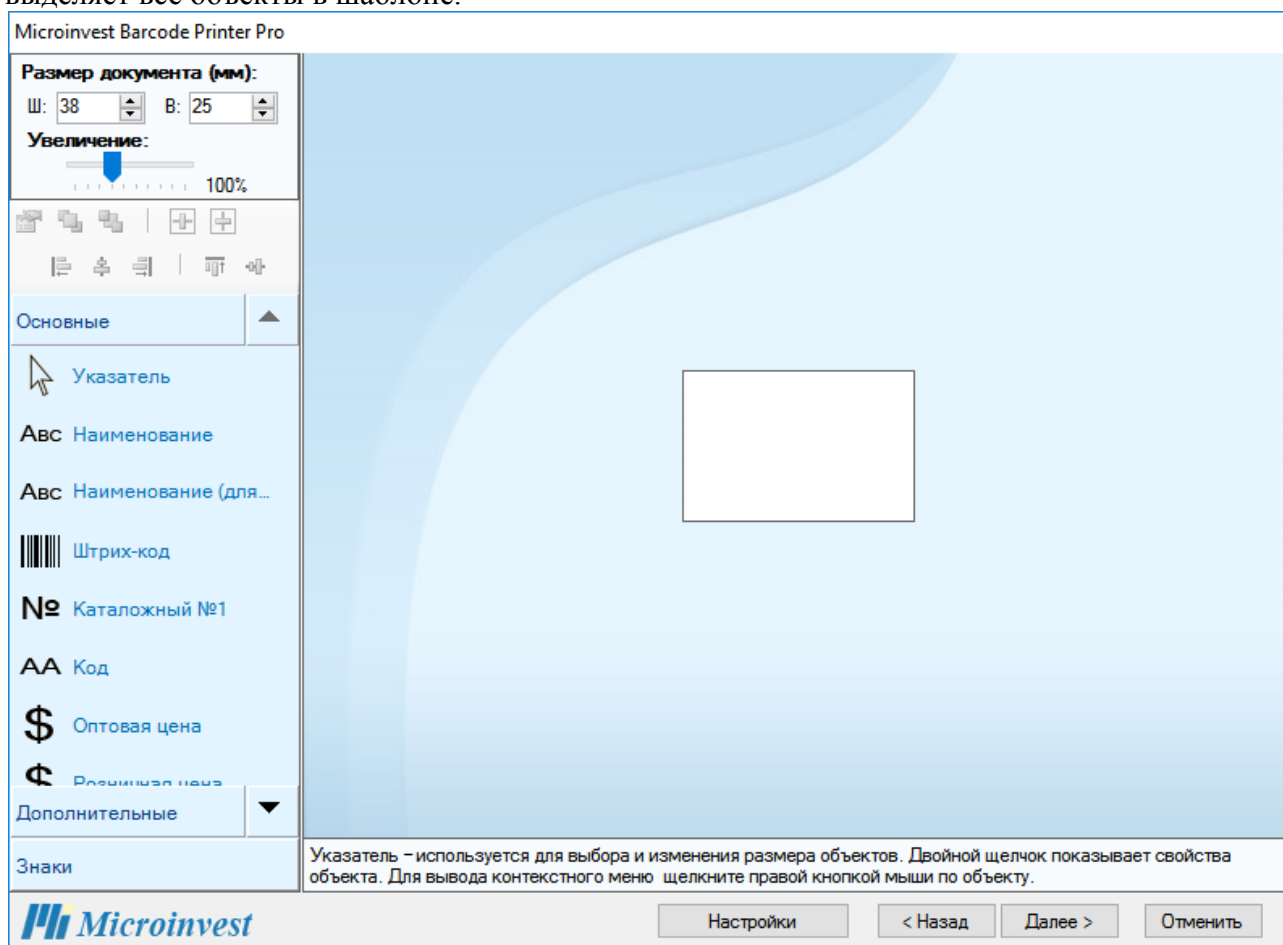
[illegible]

Microinvest Barcode Printer Pro

Размер документа (мм):
Ш: 38 В: 25
Увеличение:
100%

Основные

Указатель

Авс Наименование

Авс Наименование (для...

Штрих-код

№ Каталожный №1

АА Код

$ Оптовая цена

$ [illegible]

Дополнительные

Знаки

Указатель − используется для выбора и изменения размера объектов. Двойной щелчок показывает свойства объекта. Для вывода контекстного меню щелкните правой кнопкой мыши по объекту.

Microinvest

Настройки
< Назад
Далее >
Отменить